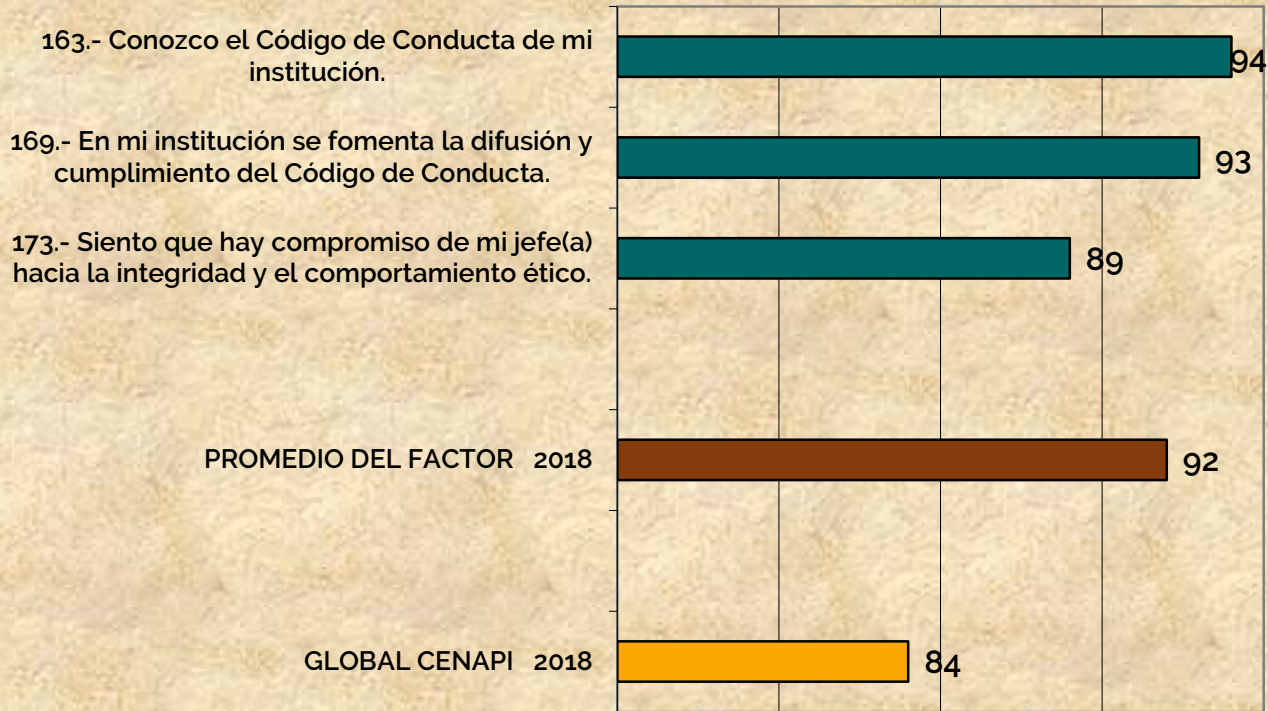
163.- Conozco el Código de Conducta de mi institución.

94

169.- En mi institución se fomenta la difusión y cumplimiento del Código de Conducta.

93

173.- Siento que hay compromiso de mi jefe(a) hacia la integridad y el comportamiento ético.

89

PROMEDIO DEL FACTOR 2018

92

GLOBAL CENAPI 2018

84